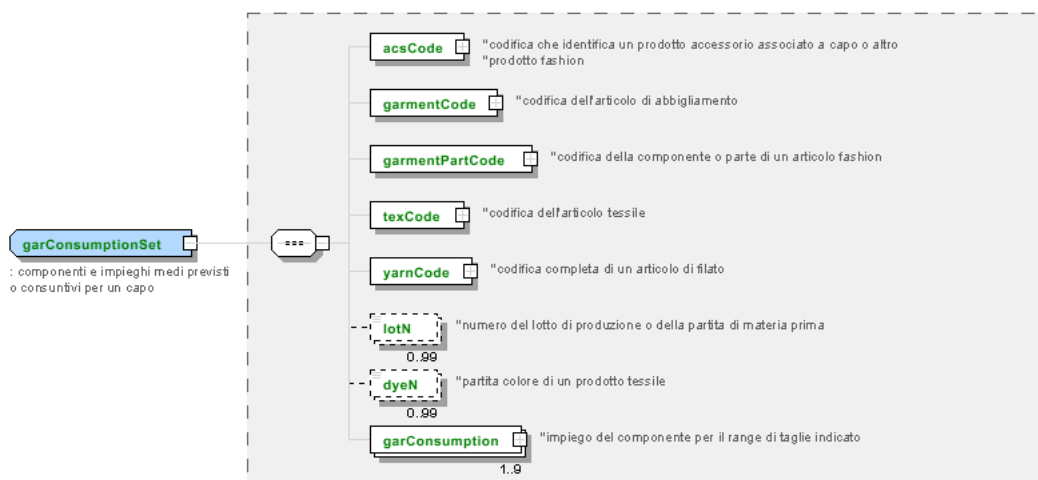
garConsumptionSet

: componenti e impieghi medi previsti o consuntivi per un capo

acsCode "codifica che identifica un prodotto accessorio associato a capo o altro "prodotto fashion

garmentCode "codifica dell'articolo di abbigliamento

garmentPartCode "codifica della componente o parte di un articolo fashion

texCode "codifica dell'articolo tessile

yarnCode "codifica completa di un articolo di filato

lotN "numero del lotto di produzione o della partita di materia prima
0..99

dyeN "partita colore di un prodotto tessile
0..99

garConsumption "impiego del componente per il range di taglie indicato
1..9